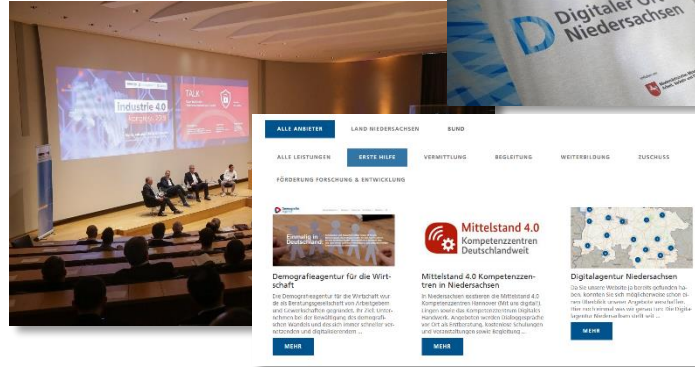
Industrie 4.0

TALK

Digitaler Ort
Niedersachsen

ALLE ANBIETER
LAND NIEDERSACHSEN
BUND

ALLE LEISTUNGEN
ERSTE HILFE
VERMITTLUNG
BEGLEITUNG
WEITERBILDUNG
ZUSCHUSS
FÖRDERUNG FORSCHUNG & ENTWICKLUNG

Einmalig in Deutschland:

Demografieagentur für die Wirtschaft

Die Demografieagentur für die Wirtschaft wurde als Beratungsgesellschaft von Arbeitgebern und Gewerkschaften gegründet. Ihr Ziel: Unternehmen bei der Bewältigung des demografischen Wandels und des sich immer schneller verändernden und digitalisierenden ...

MEHR

Mittelstand 4.0
Kompetenzzentren
Deutschlandweit

Mittelstand 4.0 Kompetenzzentren in Niedersachsen

In Niedersachsen existieren die Mittelstand 4.0 Kompetenzzentren Hannover (Mit uns digital!), Lingen sowie das Kompetenzzentrum Digitales Handwerk. Angeboten werden Dialoggespräche vor Ort als Erstberatung, kostenlose Schulungen und Veranstaltungen sowie Begleitung ...

MEHR

Digitalagentur Niedersachsen

Da Sie unsere Website ja bereits gefunden haben, konnten Sie sich möglicherweise schon einen Überblick unserer Angebote verschaffen. Hier noch einmal was wir genau tun: Die Digitalagentur Niedersachsen stellt wir ...

MEHR